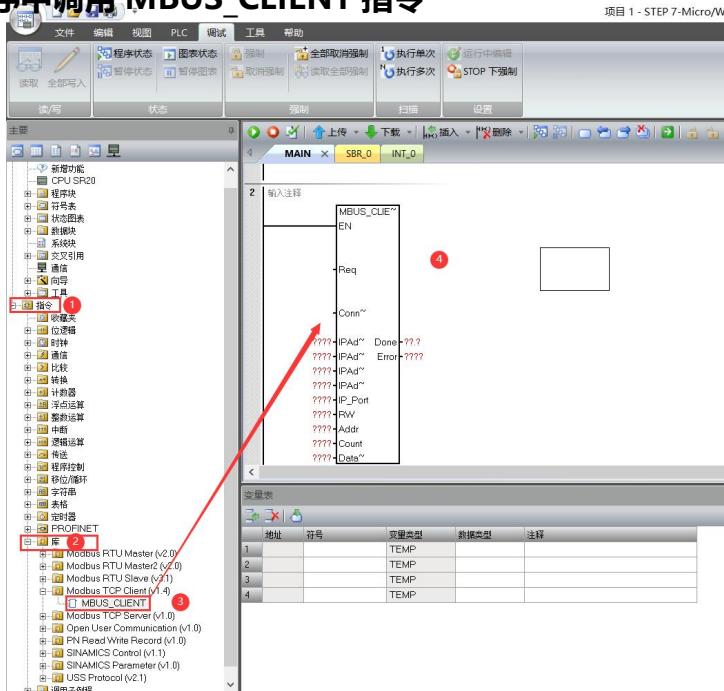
程序中调用 MBUS_CLIENT 指令

项目 1 - STEP 7-Micro/W

文件 编辑 视图 PLC 调试 工具 帮助

读取 全部写入
读/写
程序状态 暂停状态
图表状态 暂停图表
状态
强制 取消强制
全部取消强制 读取全部强制
强制
执行单次 执行多次
扫描
运行中编辑 STOP 下强制
设置

主要
新增功能
CPU SR20
程序块
符号表
状态图表
数据块
系统块
交叉引用
通信
向导
工具
指令 1
收藏夹
位逻辑
时钟
通信
比较
转换
计数器
浮点运算
整数运算
中断
逻辑运算
传送
程序控制
移位/循环
字符串
表格
定时器
PROFINET
库 2
Modbus RTU Master (v2.0)
Modbus RTU Master2 (v2.0)
Modbus RTU Slave (v3.1)
Modbus TCP Client (v1.4)
MBUS_CLIENT 3
Modbus TCP Server (v1.0)
Open User Communication (v1.0)
PN Read Write Record (v1.0)
SINAMICS Control (v1.1)
SINAMICS Parameter (v1.0)
USS Protocol (v2.1)
调用子程序

上传 下载 插入 删除
MAIN SBR_0 INT_0

2 输入注释

MBUS_CLIE~
EN
Req
Conn~
????-IPAd~ Done-??.?
????-IPAd~ Error-????
????-IPAd~
????-IPAd~
????-IP_Port
????-RW
????-Addr
????-Count
????-Data~

4

变量表
| | 地址 | 符号 | 变量类型 | 数据类型 | 注释 |
|---|---|---|---|---|---|
| 1 | | | TEMP | | |
| 2 | | | TEMP | | |
| 3 | | | TEMP | | |
| 4 | | | TEMP | | |